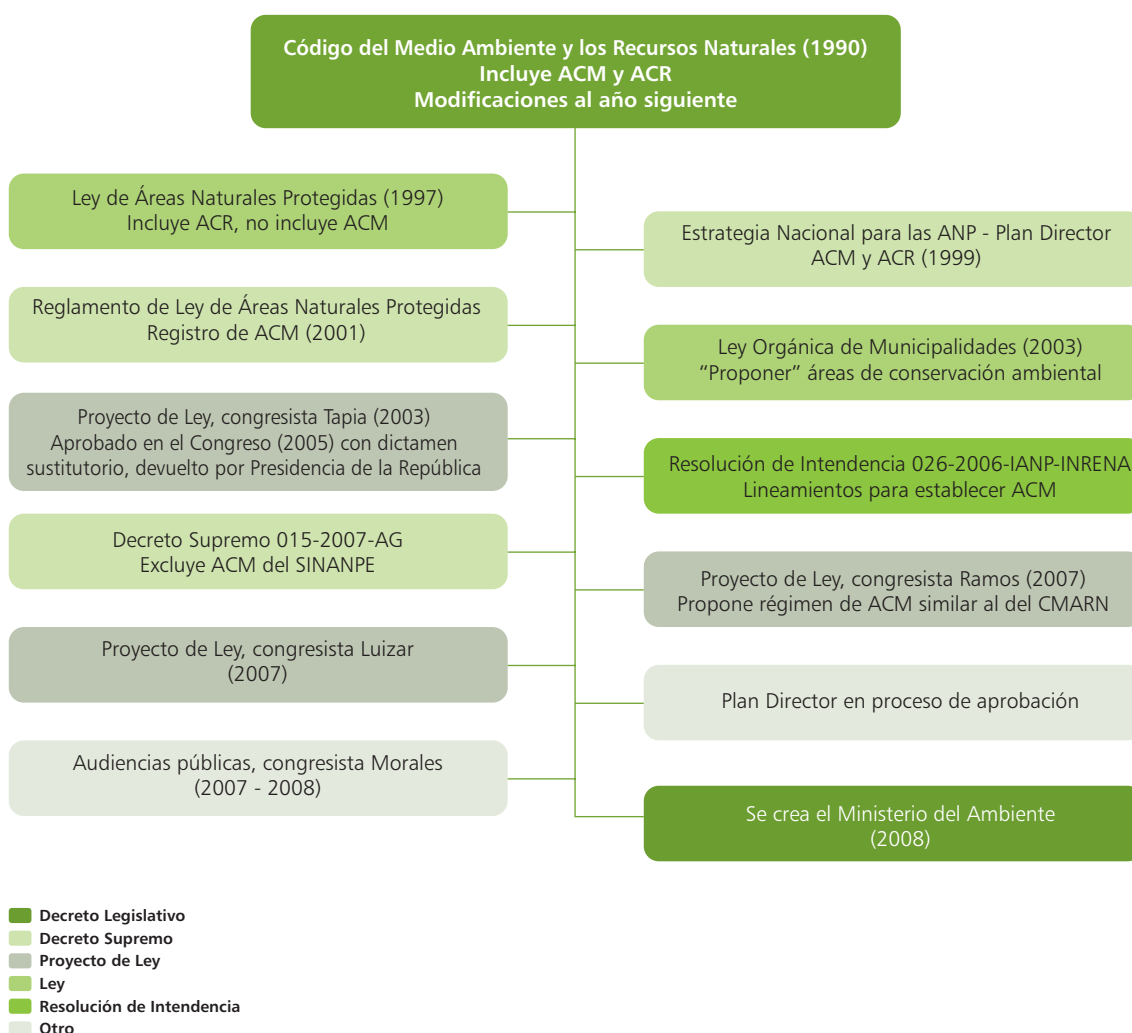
Código del Medio Ambiente y los Recursos Naturales (1990)
Incluye ACM y ACR
Modificaciones al año siguiente

Ley de Áreas Naturales Protegidas (1997)
Incluye ACR, no incluye ACM

Estrategia Nacional para las ANP - Plan Director
ACM y ACR (1999)

Reglamento de Ley de Áreas Naturales Protegidas
Registro de ACM (2001)

Ley Orgánica de Municipalidades (2003)
"Proponer" áreas de conservación ambiental

Proyecto de Ley, congresista Tapia (2003)
Aprobado en el Congreso (2005) con dictamen sustitutorio, devuelto por Presidencia de la República

Resolución de Intendencia 026-2006-IANP-INRENA
Lineamientos para establecer ACM

Decreto Supremo 015-2007-AG
Excluye ACM del SINANPE

Proyecto de Ley, congresista Ramos (2007)
Propone régimen de ACM similar al del CMARN

Proyecto de Ley, congresista Luizar
(2007)

Plan Director en proceso de aprobación

Audiencias públicas, congresista Morales
(2007 - 2008)

Se crea el Ministerio del Ambiente
(2008)

Decreto Legislativo
Decreto Supremo
Proyecto de Ley
Ley
Resolución de Intendencia
Otro